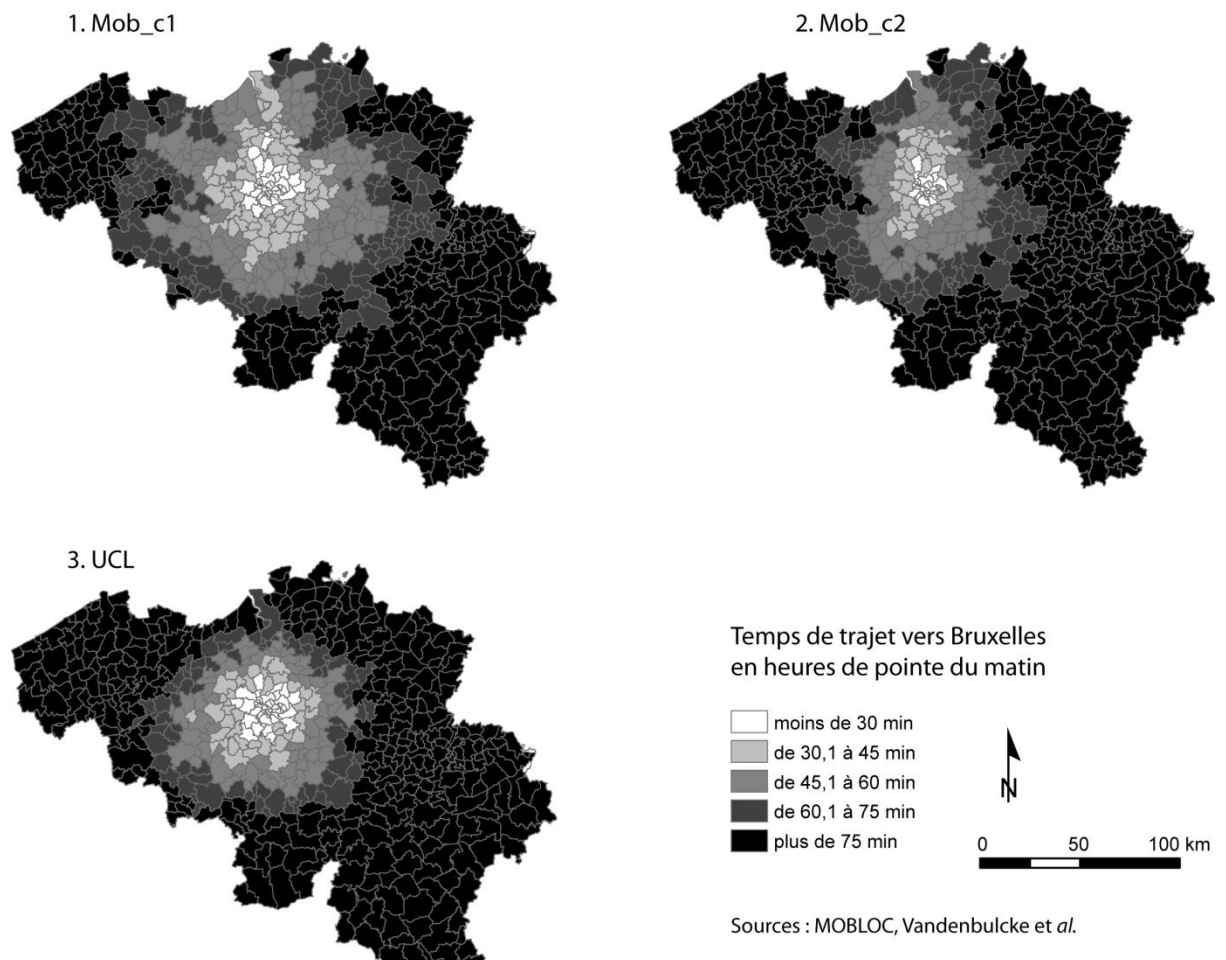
1. Mob_c1

2. Mob_c2

3. UCL

Temps de trajet vers Bruxelles en heures de pointe du matin

moins de 30 min
de 30,1 à 45 min
de 45,1 à 60 min
de 60,1 à 75 min
plus de 75 min

N

0 50 100 km

Sources : MOBLOC, Vandenbulcke et *al.*